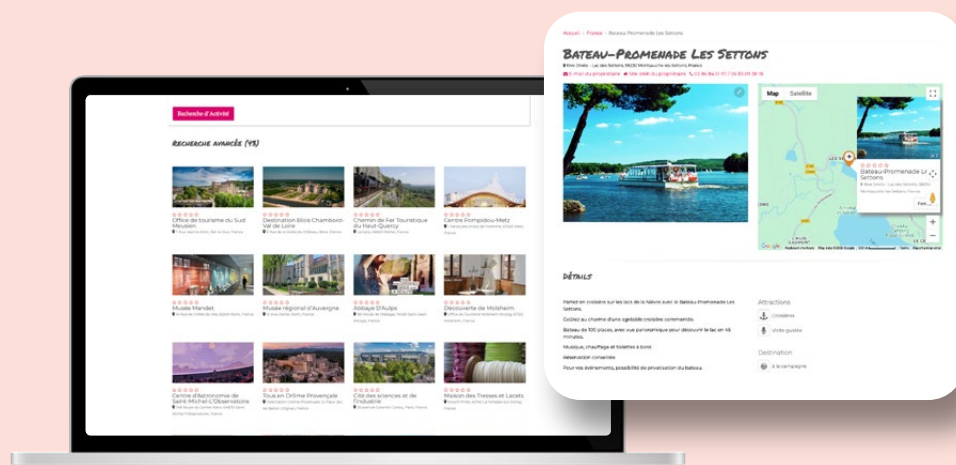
Recherche d'Activité

Recherche avancée (93)

Office de tourisme du Sud Meusien

Destination Blois Chambord-Val de Loire

Chemin de Fer Touristique du Haut-Quercy

Centre Pompidou-Metz

Musée Mandet

Musée régional d'Auvergne

Abbaye D'Aulps

Découverte de Molsheim

Centre d'Astronomie de Saint-Michel-L'Observatoire

Tous en Drôme Provençale

Cité des sciences et de l'industrie

Maison des Tresses et Lacets

Accueil › France › Bateau-Promenade Les Settons

Bateau-Promenade Les Settons

Map Satellite

Bateau-Promenade Les Settons

Détails

Partez en croisière sur les lacs de la Nièvre avec le Bateau-Promenade Les Settons.

Goûtez au charme d'une agréable croisière commentée.

Bateau de 100 places, avec vue panoramique pour découvrir le lac en 45 minutes.

Musique, chauffage et toilettes à bord.

Réservation conseillée.

Pour vos événements, possibilité de privatisation du bateau.

Attractions

Croisières

Visite guidée

Destination

À la campagne